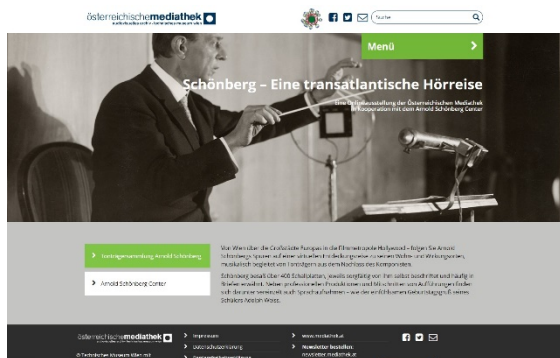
österreichischemediathek

Suche

Menü

Schönberg – Eine transatlantische Hörreise

Eine Onlineausstellung der Österreichischen Mediathek in Kooperation mit dem Arnold Schönberg Center

Tonträgersammlung Arnold Schönberg

Arnold Schönberg Center

Von Wien über die Großstadt-Pariser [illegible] – folgen Sie Arnold Schönbergs Spuren auf einer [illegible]

Schönberg besaß über 400 Schallplatten, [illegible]

österreichischemediathek

Impressum

Datenschutzerklärung

www.mediathek.at

Newsletter bestellen

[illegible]